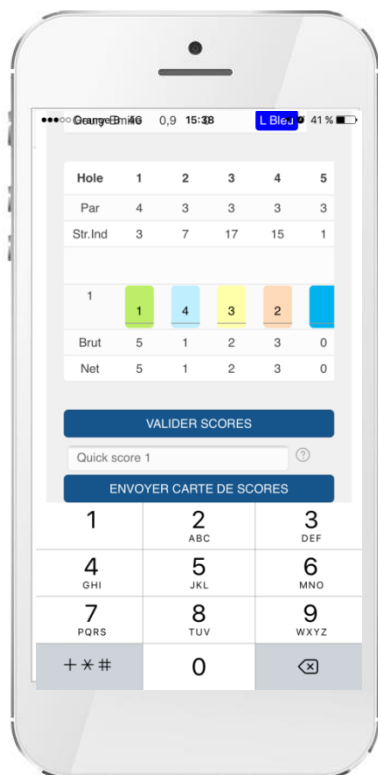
●●●○○ Orange F 4G 0,9 15:38 L Bleu 41 %

| Hole | 1 | 2 | 3 | 4 | 5 |
|---|---|---|---|---|---|
| Par | 4 | 3 | 3 | 3 | 3 |
| Str.Ind | 3 | 7 | 17 | 15 | 1 |
| | | | | | |
| 1 | 1 | 4 | 3 | 2 | |
| Brut | 5 | 1 | 2 | 3 | 0 |
| Net | 5 | 1 | 2 | 3 | 0 |

VALIDER SCORES

Quick score 1

?

ENVOYER CARTE DE SCORES

1
2 ABC
3 DEF
4 GHI
5 JKL
6 MNO
7 PQRS
8 TUV
9 WXYZ
+ * #
0